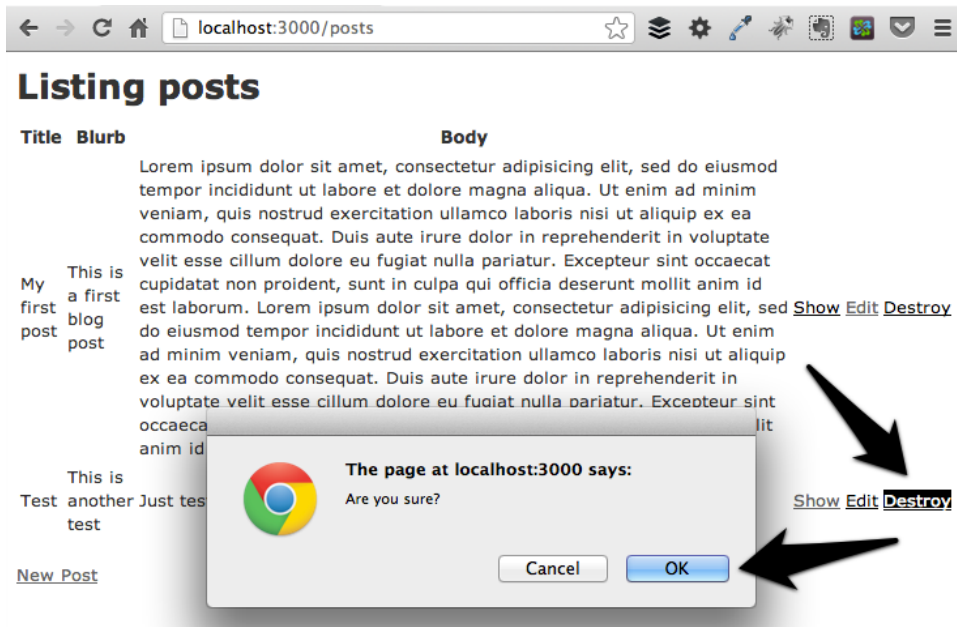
localhost:3000/posts

# Listing posts

| Title | Blurb | Body | | | |
|---|---|---|---|---|---|
| My first post | This is a first blog post | Lorem ipsum dolor sit amet, consectetur adipisicing elit, sed do eiusmod tempor incididunt ut labore et dolore magna aliqua. Ut enim ad minim veniam, quis nostrud exercitation ullamco laboris nisi ut aliquip ex ea commodo consequat. Duis aute irure dolor in reprehenderit in voluptate velit esse cillum dolore eu fugiat nulla pariatur. Excepteur sint occaecat cupidatat non proident, sunt in culpa qui officia deserunt mollit anim id est laborum. Lorem ipsum dolor sit amet, consectetur adipisicing elit, sed do eiusmod tempor incididunt ut labore et dolore magna aliqua. Ut enim ad minim veniam, quis nostrud exercitation ullamco laboris nisi ut aliquip ex ea commodo consequat. Duis aute irure dolor in reprehenderit in voluptate velit esse cillum dolore eu fugiat nulla pariatur. Excepteur sint occaeca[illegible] lit anim id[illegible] | Show | Edit | Destroy |
| Test | This is another test | Just tes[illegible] | Show | Edit | Destroy |

New Post

The page at localhost:3000 says:

Are you sure?

Cancel OK